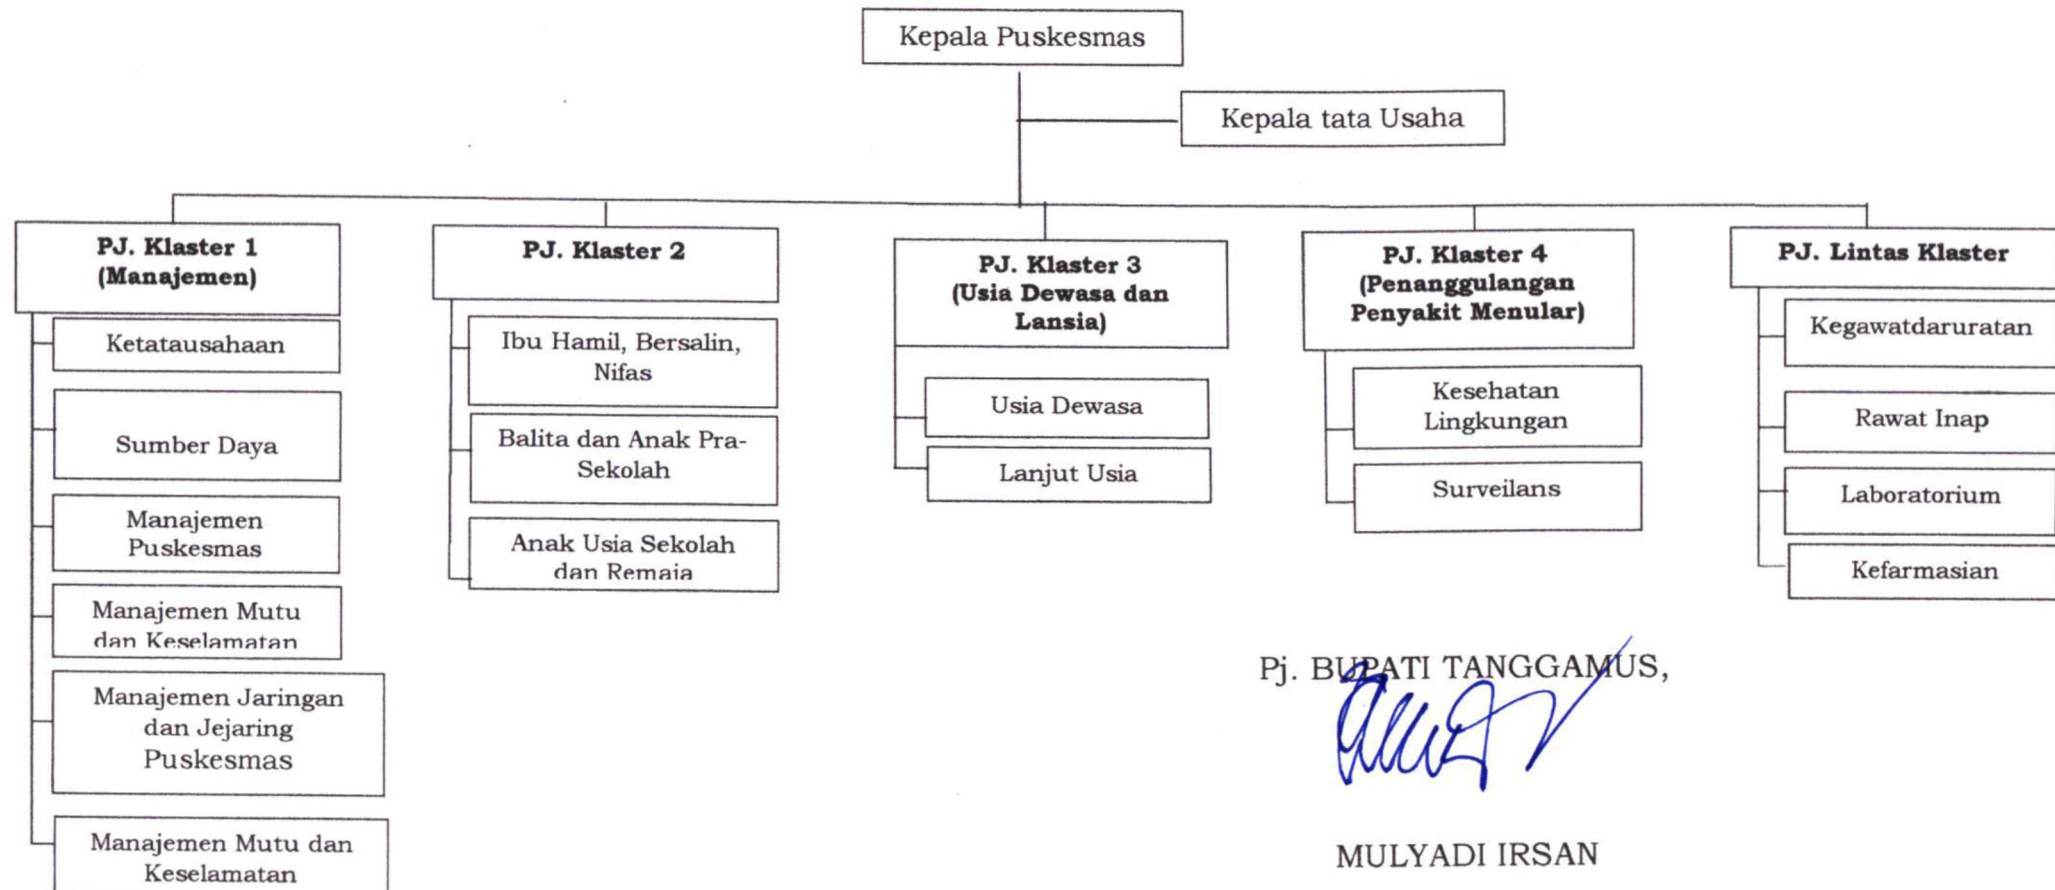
Kepala Puskesmas

Kepala tata Usaha

PJ. Klaster 1 (Manajemen)

Ketatausahaan

Sumber Daya

Manajemen Puskesmas

Manajemen Mutu dan Keselamatan

Manajemen Jaringan dan Jejaring Puskesmas

Manajemen Mutu dan Keselamatan

PJ. Klaster 2

Ibu Hamil, Bersalin, Nifas

Balita dan Anak Pra-Sekolah

Anak Usia Sekolah dan Remaja

PJ. Klaster 3 (Usia Dewasa dan Lansia)

Usia Dewasa

Lanjut Usia

PJ. Klaster 4 (Penanggulangan Penyakit Menular)

Kesehatan Lingkungan

Surveilans

PJ. Lintas Klaster

Kegawatdaruratan

Rawat Inap

Laboratorium

Kefarmasian

Pj. BUPATI TANGGAMUS,

MULYADI IRSAN